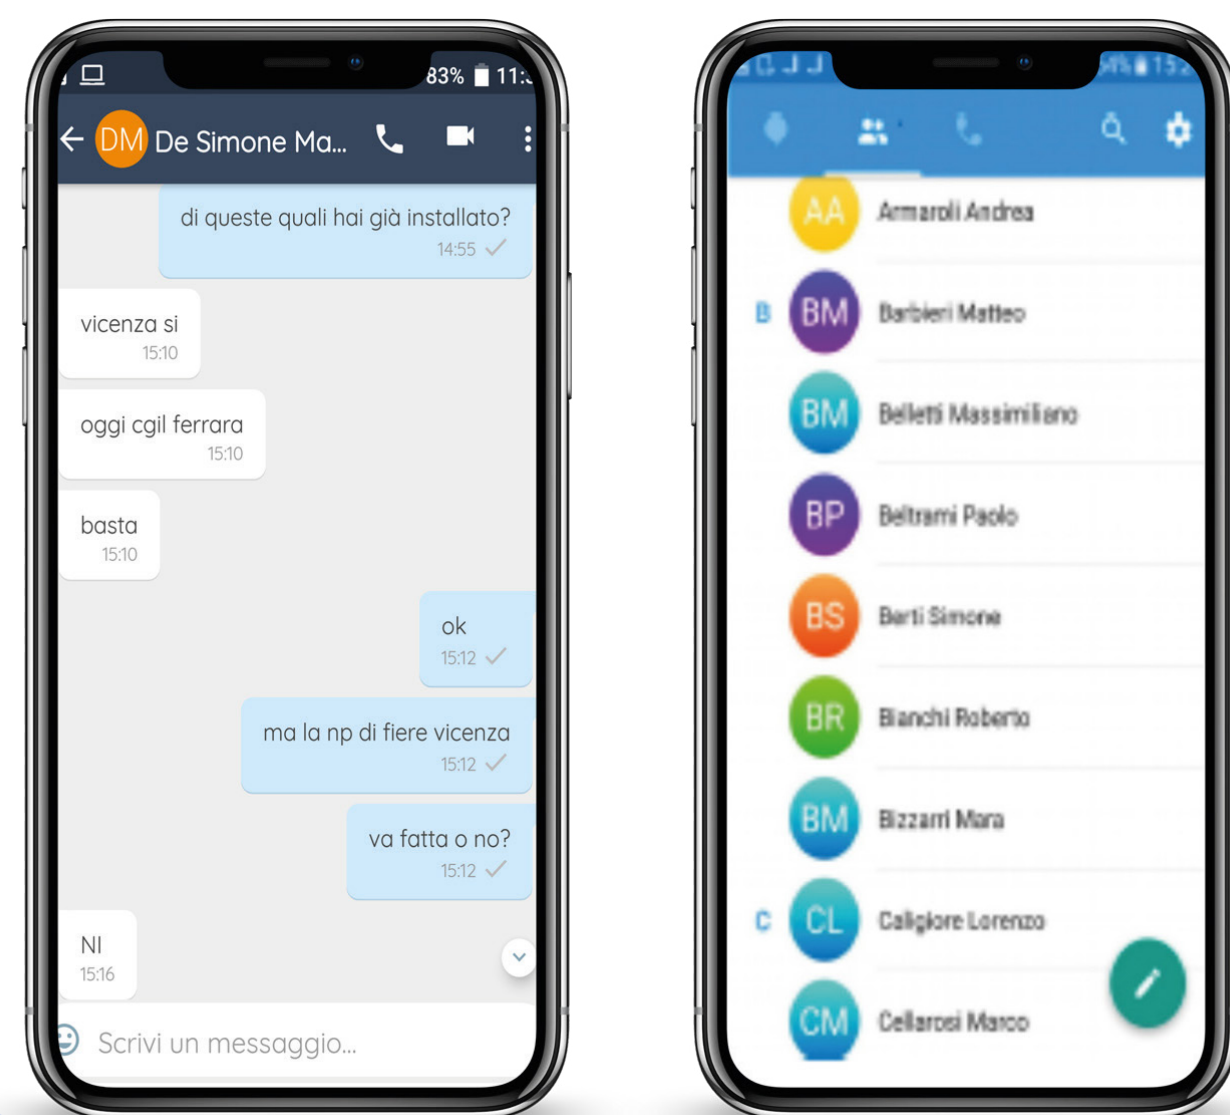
83% 11:

DM De Simone Ma...

di queste quali hai già installato?
14:55

vicenza si
15:10

oggi cgil ferrara
15:10

basta
15:10

ok
15:12

ma la np di fiere vicenza
15:12

va fatta o no?
15:12

NI
15:16

Scrivi un messaggio...

AA Armaroli Andrea

B

BM Barbieri Matteo

BM Belletti Massimiliano

BP Beltrami Paolo

BS Berti Simone

BR Bianchi Roberto

BM Bizzarri Mara

C

CL Caligiore Lorenzo

CM Cellarosi Marco